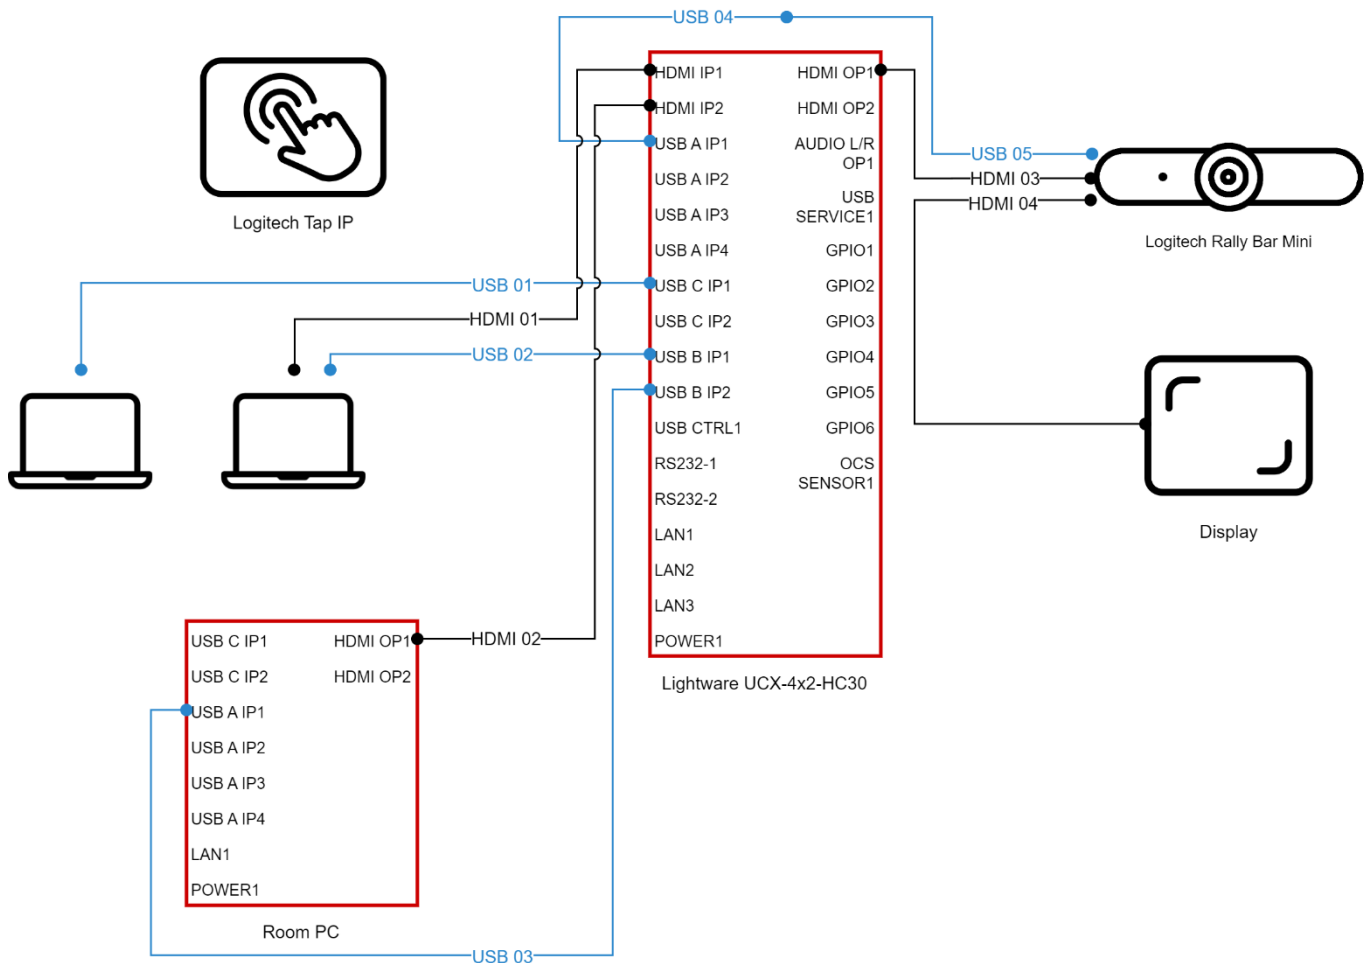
USB 04

Logitech Tap IP

HDMI IP1
HDMI IP2
USB A IP1
USB A IP2
USB A IP3
USB A IP4
USB C IP1
USB C IP2
USB B IP1
USB B IP2
USB CTRL1
RS232-1
RS232-2
LAN1
LAN2
LAN3
POWER1

HDMI OP1
HDMI OP2
AUDIO L/R OP1
USB SERVICE1
GPIO1
GPIO2
GPIO3
GPIO4
GPIO5
GPIO6
OCS SENSOR1

Lightware UCX-4x2-HC30

USB 05
HDMI 03
HDMI 04

Logitech Rally Bar Mini

USB 01
HDMI 01
USB 02

Display

USB C IP1
USB C IP2
USB A IP1
USB A IP2
USB A IP3
USB A IP4
LAN1
POWER1

HDMI OP1
HDMI OP2

HDMI 02

Room PC

USB 03